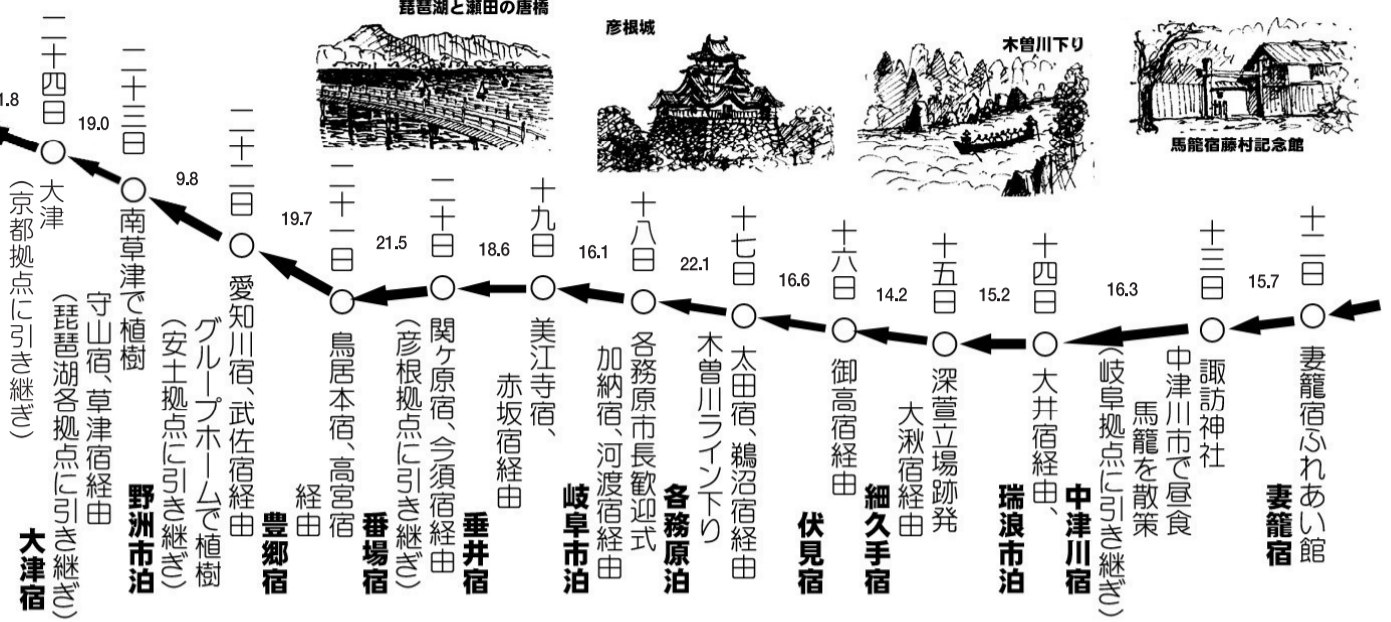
琵琶湖と瀬田の唐橋

彦根城

木曽川下り

馬籠宿藤村記念館

十二日
妻籠宿ふれあい館
妻籠宿

15.7

十三日
諏訪神社
中津川市で昼食
馬籠を散策

16.3

十四日
大井宿経由、
（岐阜拠点に引き継ぎ）
中津川宿

15.2

十五日
深萱立場跡発
大湫宿経由
瑞浪市泊

14.2

十六日
御高宿経由
細久手宿

16.6

十七日
太田宿、鵜沼宿経由
木曽川ライン下り
伏見宿

22.1

十八日
各務原市長歓迎式
加納宿、河渡宿経由
各務原泊

16.1

十九日
美江寺宿、
赤坂宿経由
岐阜市泊

18.6

二十日
関ケ原宿、今須宿経由
（彦根拠点に引き継ぎ）
垂井宿

21.5

二十一日
鳥居本宿、高宮宿
経由
番場宿

19.7

二十二日
愛知川宿、武佐宿経由
グループホームで植樹
豊郷宿

9.8

二十三日
南草津で植樹
守山宿、草津宿経由
（安土拠点に引き継ぎ）
野洲市泊

19.0

二十四日
大津
（京都拠点に引き継ぎ）
（琵琶湖各拠点に引き継ぎ）
大津宿

1.8